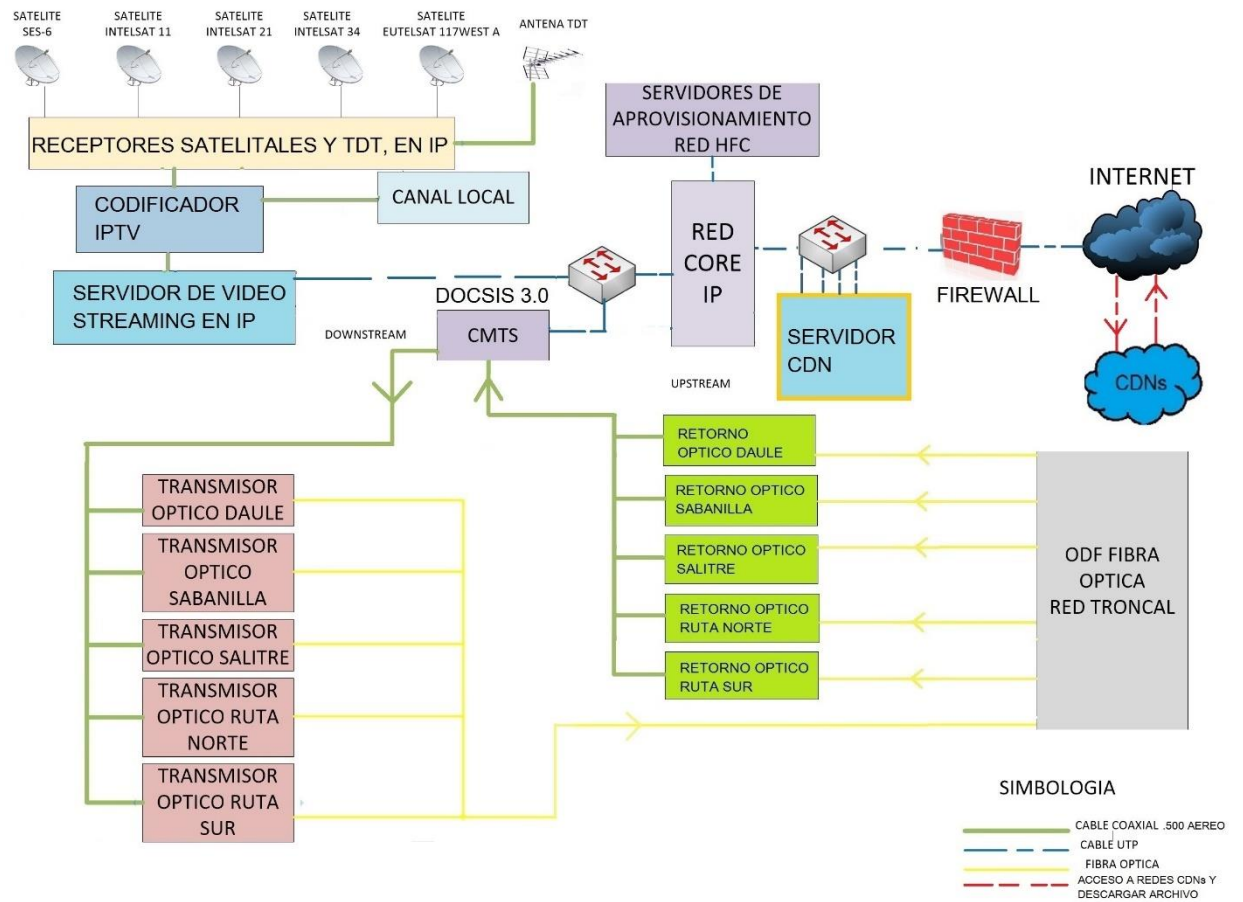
SATELITE SES-6

SATELITE INTELSAT 11

SATELITE INTELSAT 21

SATELITE INTELSAT 34

SATELITE EUTELSAT 117WEST A

ANTENA TDT

SERVIDORES DE APROVISIONAMIENTO RED HFC

RECEPTORES SATELITALES Y TDT, EN IP

INTERNET

CODIFICADOR IPTV

CANAL LOCAL

RED CORE IP

SERVIDOR DE VIDEO STREAMING EN IP

DOCSIS 3.0

FIREWALL

DOWNSTREAM

CMTS

SERVIDOR CDN

UPSTREAM

CDNs

RETORNO OPTICO DAULE

RETORNO OPTICO SABANILLA

RETORNO OPTICO SALITRE

RETORNO OPTICO RUTA NORTE

RETORNO OPTICO RUTA SUR

TRANSMISOR OPTICO DAULE

TRANSMISOR OPTICO SABANILLA

TRANSMISOR OPTICO SALITRE

TRANSMISOR OPTICO RUTA NORTE

TRANSMISOR OPTICO RUTA SUR

ODF FIBRA OPTICA RED TRONCAL

SIMBOLOGIA

CABLE COAXIAL .500 AEREO

CABLE UTP

FIBRA OPTICA

ACCESO A REDES CDNs Y DESCARGAR ARCHIVO